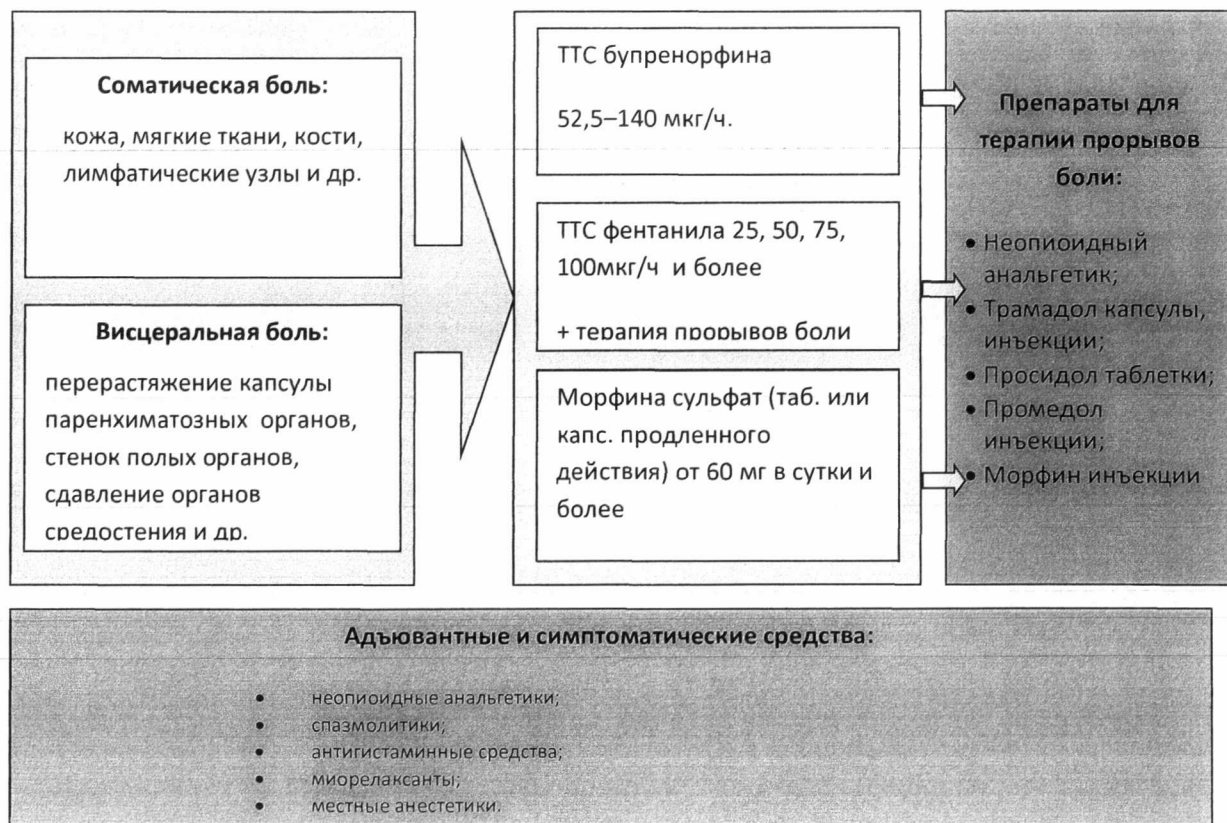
Соматическая боль:

кожа, мягкие ткани, кости, лимфатические узлы и др.

Висцеральная боль:

перерастяжение капсулы паренхиматозных органов, стенок полых органов, сдавление органов средостения и др.

ТТС бупренорфина

52,5–140 мкг/ч.

ТТС фентанила 25, 50, 75, 100мкг/ч и более

+ терапия прорывов боли

Морфина сульфат (таб. или капс. продленного действия) от 60 мг в сутки и более

Препараты для терапии прорывов боли:

• Неопиоидный анальгетик;
• Трамадол капсулы, инъекции;
• Просидол таблетки;
• Промедол инъекции;
• Морфин инъекции

Адъювантные и симптоматические средства:

• неопиоидные анальгетики;
• спазмолитики;
• антигистаминные средства;
• миорелаксанты;
• местные анестетики.